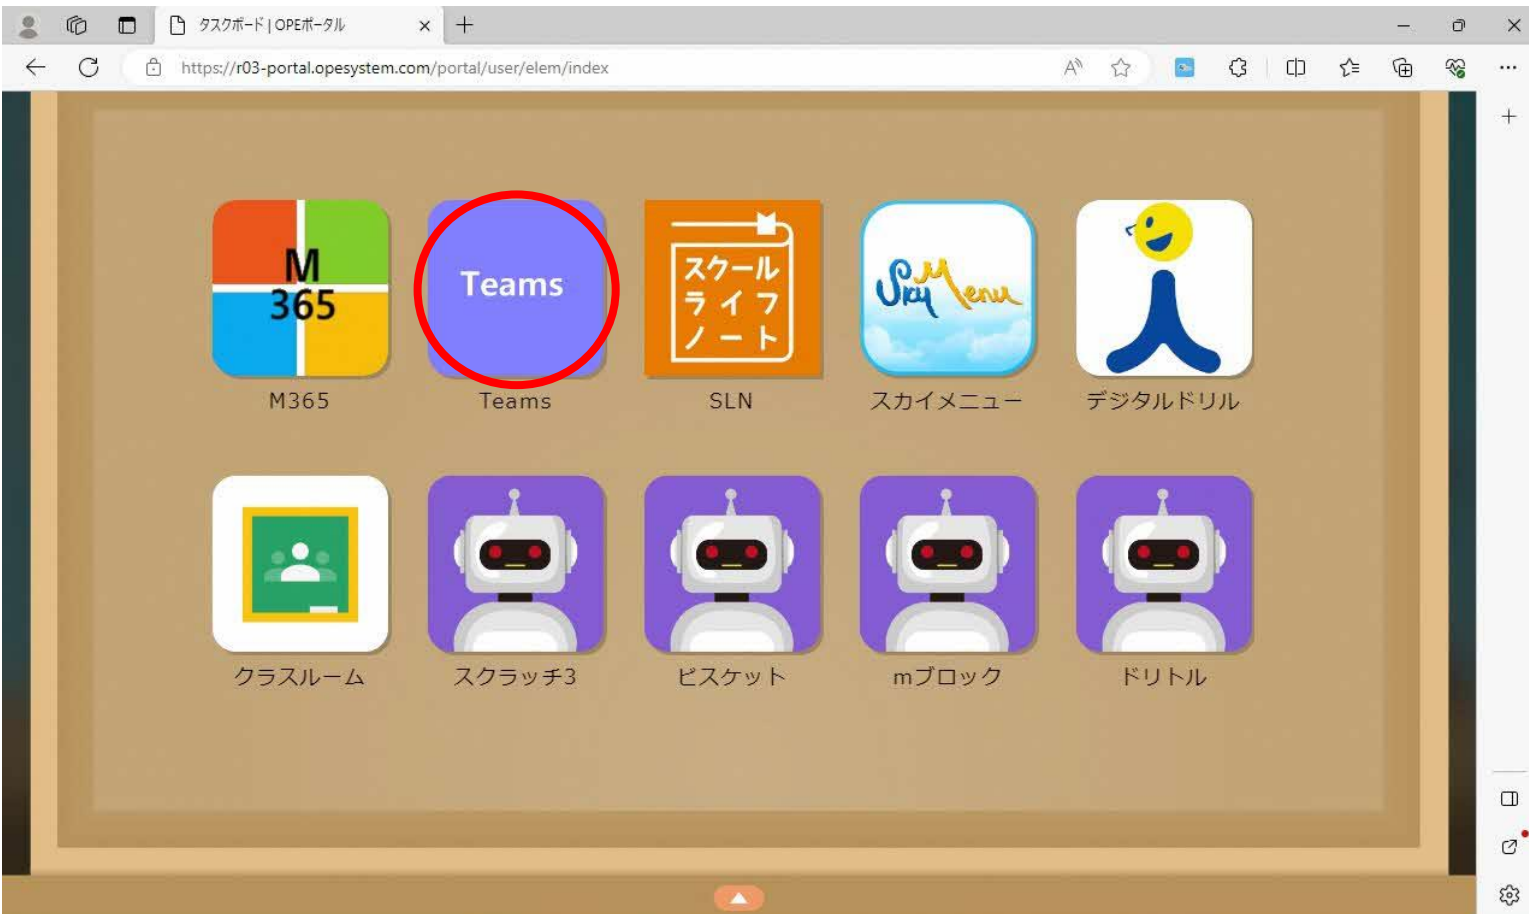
タスクボード | OPEポータル

https://r03-portal.opesystem.com/portal/user/elem/index

M 365
M365

Teams
Teams

スクール ライフ ノート
SLN

Sky Menu
スカイメニュー

デジタルドリル

クラスルーム

スクラッチ3

ビスケット

mブロック

ドリトル